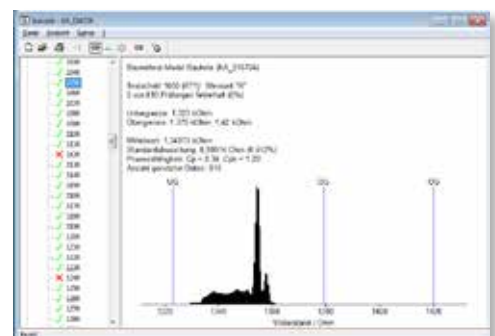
Statistik - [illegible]
Datei Ansicht Extras ?

Statistik Metall Gauteile ([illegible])

Stückzahl 1600 (97%) Streuwert "R"
3 von 830 Prüfungen fehlerhaft (0%)

Untergrenze: 1,333 kOhm
Obergrenze: 1,375 kOhm, 1,42 kOhm

Mittelwert: 1,34373 kOhm
Standardabweichung: 8,3981% Ohm (0,62%)
Prozessfähigkeit: Cp = 0,38 Cpk = 1,20
Anzahl gemessene Daten: 810

UG
OG
OG

1220
1300
1360
1400
1420
Widerstand / Ohm

Bereit